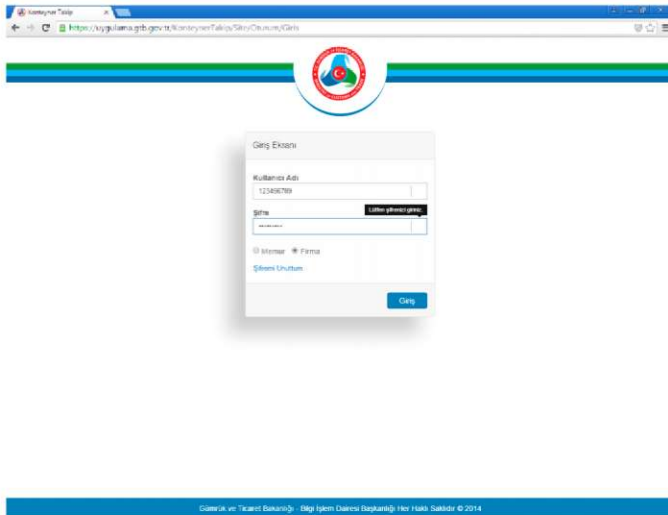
Konteyner Takip

https://uygulama.gtb.gov.tr/KonteynerTakip/SkyOturum/Giris

Giriş Ekranı

Kullanıcı Adı

123456789

Şifre

Lütfen şifrenizi giriniz.

••••••••

Memur  Firma

Şifremi Unuttum

Giriş

Gümrük ve Ticaret Bakanlığı - Bilgi İşlem Dairesi Başkanlığı Her Hakkı Saklıdır © 2014